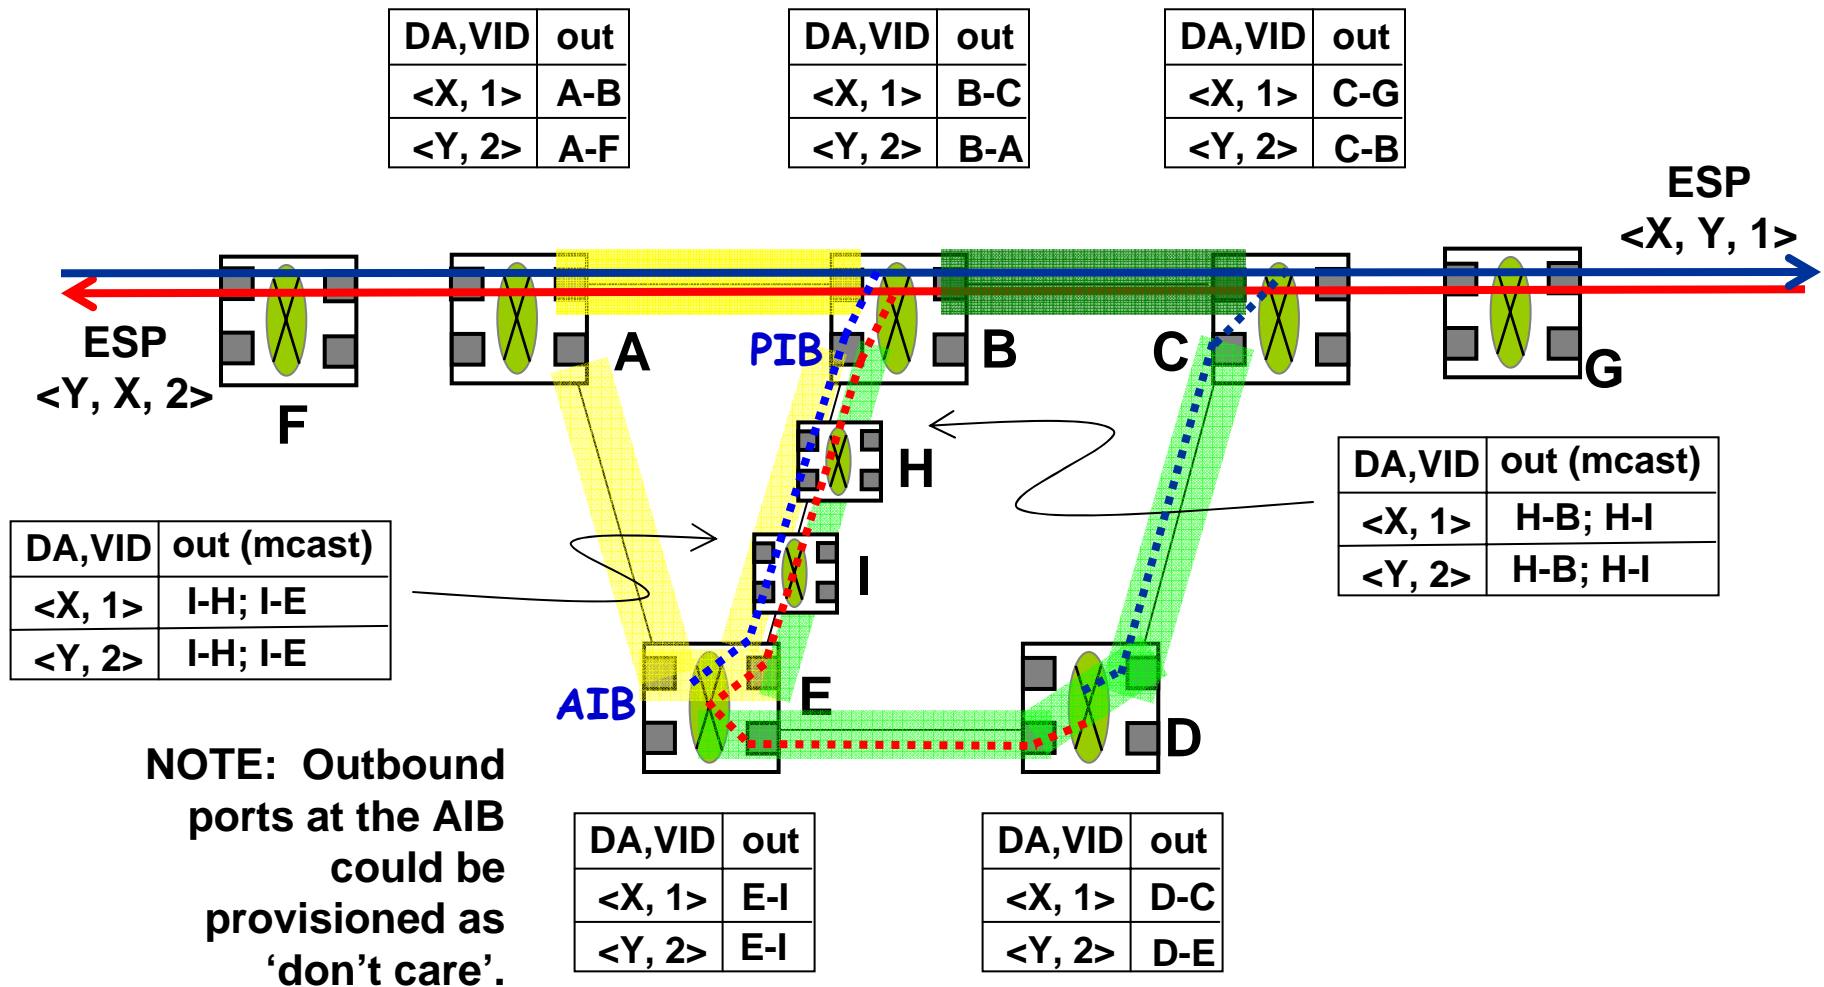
| DA,VID | out |
|---|---|
| <X, 1> | A-B |
| <Y, 2> | A-F |

| DA,VID | out |
|---|---|
| <X, 1> | B-C |
| <Y, 2> | B-A |

| DA,VID | out |
|---|---|
| <X, 1> | C-G |
| <Y, 2> | C-B |

ESP
<X, Y, 1>

ESP
<Y, X, 2>

F

A

PIB

B

C

G

H

I

E

D

AIB

| DA,VID | out (mcast) |
|---|---|
| <X, 1> | H-B; H-I |
| <Y, 2> | H-B; H-I |

| DA,VID | out (mcast) |
|---|---|
| <X, 1> | I-H; I-E |
| <Y, 2> | I-H; I-E |

NOTE: Outbound ports at the AIB could be provisioned as ‘don’t care’.

| DA,VID | out |
|---|---|
| <X, 1> | E-I |
| <Y, 2> | E-I |

| DA,VID | out |
|---|---|
| <X, 1> | D-C |
| <Y, 2> | D-E |